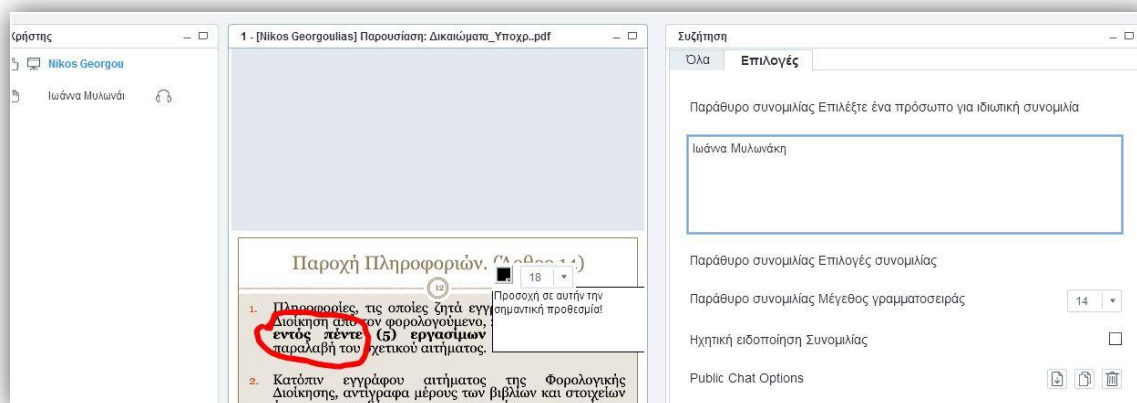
ρήστης

Nikos Georgou

Ιωάννα Μυλωνάι

1 - [Nikos Georgoulias] Παρουσίαση: Δικαιώματα_Υποχρ..pdf

Παροχή Πληροφοριών. (Άρθρο 14)

12

1. Πληροφορίες, τις οποίες ζητά εγγ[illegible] Διοίκηση από τον φορολογούμενο, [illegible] εντός πέντε (5) εργασίμων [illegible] παραλαβή του σχετικού αιτήματος.

2. Κατόπιν εγγράφου αιτήματος της Φορολογικής Διοίκησης, αντίγραφα μέρους των βιβλίων και στοιχείων

18

Προσοχή σε αυτήν την σημαντική προθεσμία!

Συζήτηση

Όλα

Επιλογές

Παράθυρο συνομιλίας Επιλέξτε ένα πρόσωπο για ιδιωτική συνομιλία

Ιωάννα Μυλωνάκη

Παράθυρο συνομιλίας Επιλογές συνομιλίας

Παράθυρο συνομιλίας Μέγεθος γραμματοσειράς

14

Ηχητική ειδοποίηση Συνομιλίας

Public Chat Options